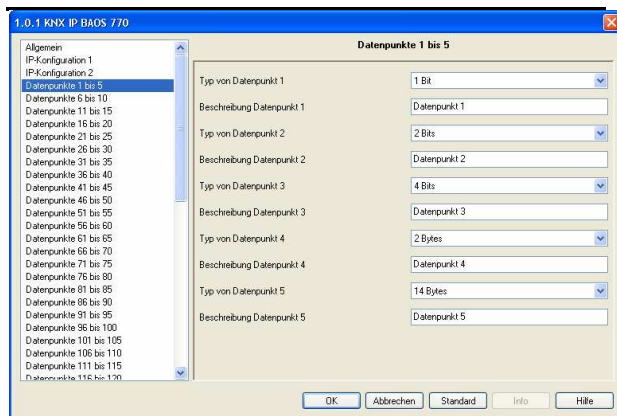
1.0.1 KNX IP BAOS 770

Allgemein
IP-Konfiguration 1
IP-Konfiguration 2
Datenpunkte 1 bis 5
Datenpunkte 6 bis 10
Datenpunkte 11 bis 15
Datenpunkte 16 bis 20
Datenpunkte 21 bis 25
Datenpunkte 26 bis 30
Datenpunkte 31 bis 35
Datenpunkte 36 bis 40
Datenpunkte 41 bis 45
Datenpunkte 46 bis 50
Datenpunkte 51 bis 55
Datenpunkte 56 bis 60
Datenpunkte 61 bis 65
Datenpunkte 66 bis 70
Datenpunkte 71 bis 75
Datenpunkte 76 bis 80
Datenpunkte 81 bis 85
Datenpunkte 86 bis 90
Datenpunkte 91 bis 95
Datenpunkte 96 bis 100
Datenpunkte 101 bis 105
Datenpunkte 106 bis 110
Datenpunkte 111 bis 115
Datenpunkte 116 bis 120

Datenpunkte 1 bis 5

| | |
|---|---|
| Typ von Datenpunkt 1 | 1 Bit |
| Beschreibung Datenpunkt 1 | Datenpunkt 1 |
| Typ von Datenpunkt 2 | 2 Bits |
| Beschreibung Datenpunkt 2 | Datenpunkt 2 |
| Typ von Datenpunkt 3 | 4 Bits |
| Beschreibung Datenpunkt 3 | Datenpunkt 3 |
| Typ von Datenpunkt 4 | 2 Bytes |
| Beschreibung Datenpunkt 4 | Datenpunkt 4 |
| Typ von Datenpunkt 5 | 14 Bytes |
| Beschreibung Datenpunkt 5 | Datenpunkt 5 |

OK Abbrechen Standard Info Hilfe